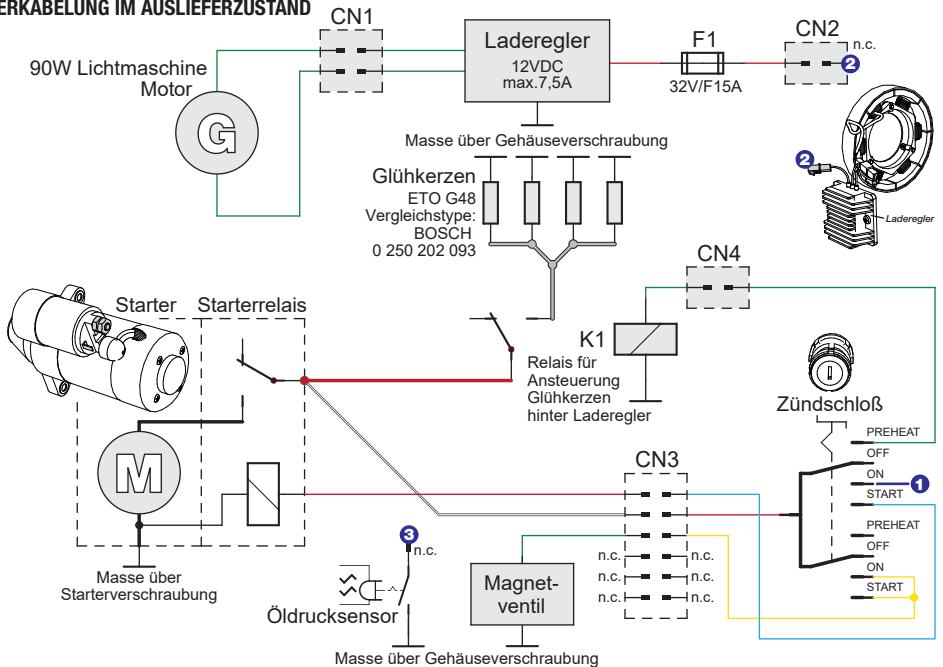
ERKABELUNG IM AUSLIEFERZUSTAND

CN1

Laderegler
12VDC
max.7,5A

F1
32V/F15A

CN2
n.c.
2

90W Lichtmaschine
Motor

G

Masse über Gehäuseverschraubung

2

Laderegler

Glühkerzen
ETO G48
Vergleichstype:
BOSCH
0 250 202 093

CN4

Starter
Starterrelais

K1
Relais für
Ansteuerung
Glühkerzen
hinter Laderegler

Zündschloß

PREHEAT
OFF
ON
START
1

M

CN3

PREHEAT
OFF
ON
START

3
n.c.

n.c.
n.c.
n.c.
n.c.
n.c.
n.c.

Magnet-
ventil

Masse über
Starterverschraubung

Öldrucksensor

Masse über Gehäuseverschraubung